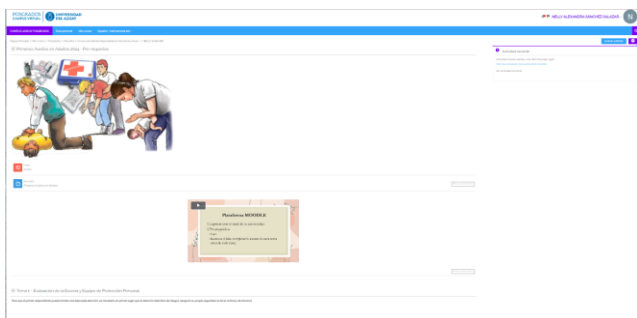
POSGRADOS CAMPUS VIRTUAL UNIVERSIDAD DEL AZUAY

NELLY ALEXANDRA SÁNCHEZ SALAZAR

El Primeros Auxilios en Adultos 2024 - Pre requisitos

Plataforma MOODLE

El Tema 1 - Evaluación de la Escena y Equipo de Protección Personal